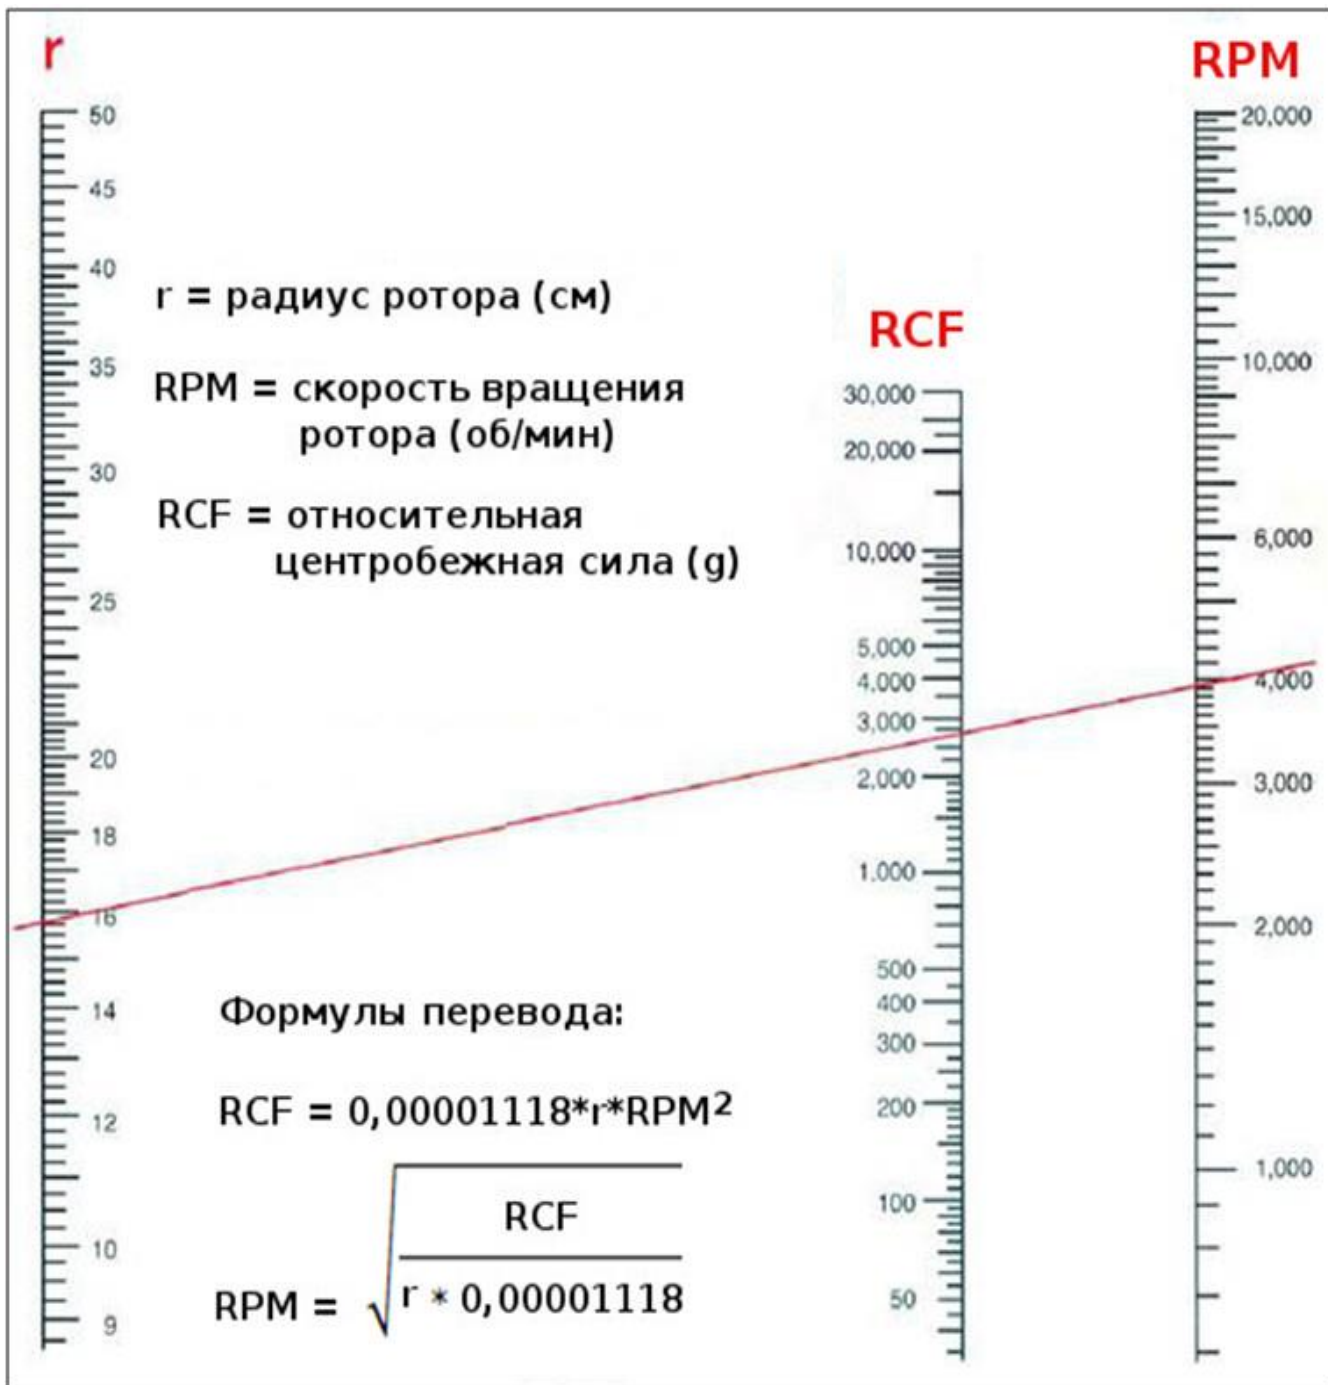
r

50
45
40
35
30
25
20
18
16
14
12
10
9

r = радиус ротора (см)

RPM = скорость вращения ротора (об/мин)

RCF = относительная центробежная сила (g)

Формулы перевода:

RCF = 0,00001118*r*RPM$^2$

RPM = $\sqrt{\frac{RCF}{r * 0,00001118}}$

RCF

30,000
20,000
10,000
5,000
4,000
3,000
2,000
1,000
500
400
300
200
100
50

RPM

20,000
15,000
10,000
6,000
4,000
3,000
2,000
1,000